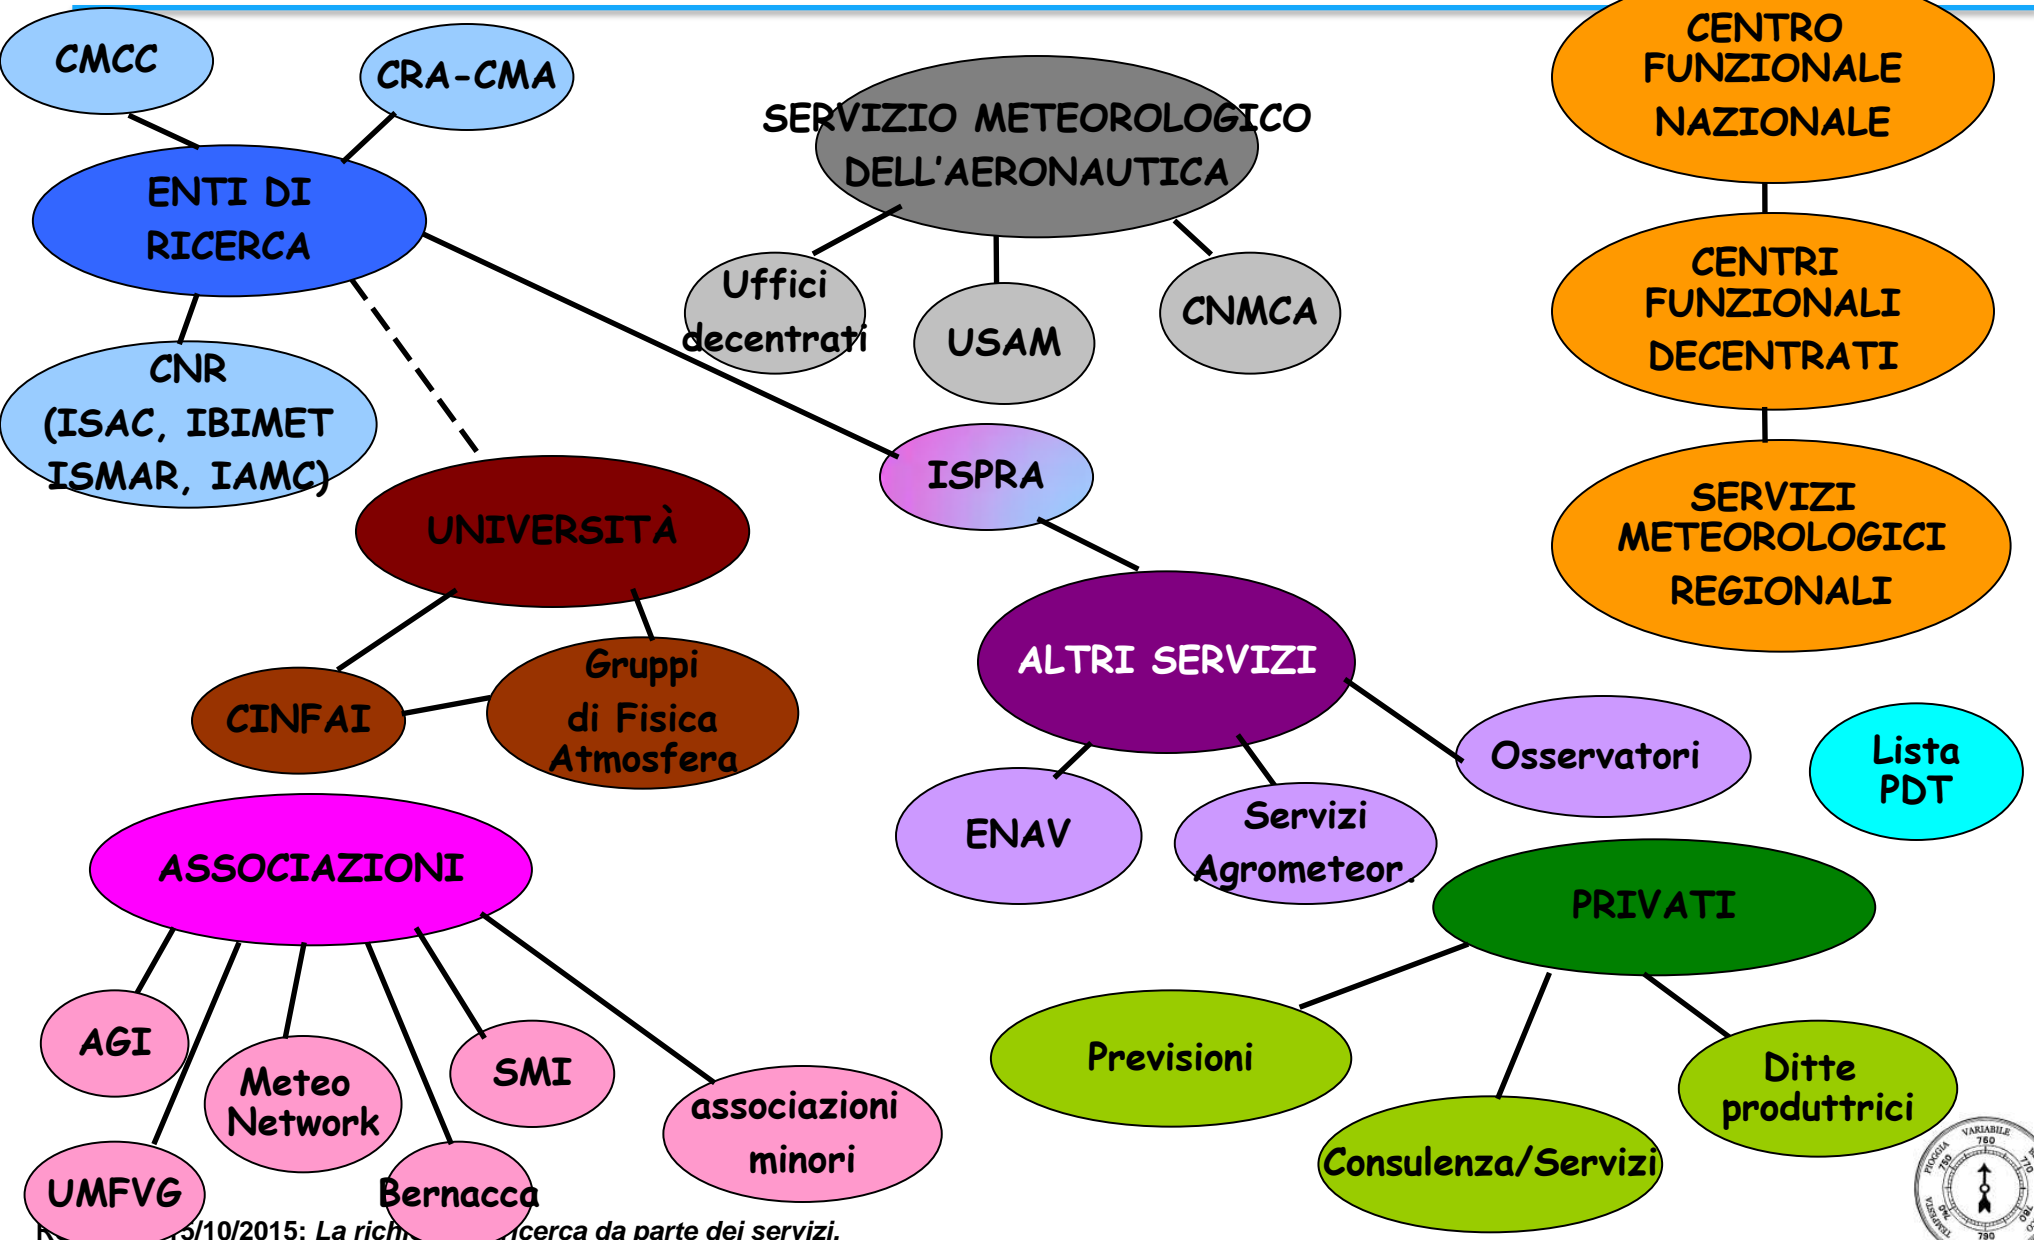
CMCC

CRA-CMA

ENTI DI RICERCA

CNR (ISAC, IBIMET ISMAR, IAMC)

SERVIZIO METEOROLOGICO DELL'AERONAUTICA

Uffici decentrati

USAM

CNMCA

CENTRO FUNZIONALE NAZIONALE

CENTRI FUNZIONALI DECENTRATI

SERVIZI METEOROLOGICI REGIONALI

ISPRA

UNIVERSITÀ

CINFAI

Gruppi di Fisica Atmosfera

ALTRI SERVIZI

Osservatori

Lista PDT

ENAV

Servizi Agrometeor.

PRIVATI

ASSOCIAZIONI

AGI

Meteo Network

SMI

associazioni minori

UMFVG

Bernacca

Previsioni

Consulenza/Servizi

Ditte produttrici

VARIABILE 760 PIOGGIA 750 TEMPESTA 770 780 790

R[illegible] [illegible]5/10/2015: La rich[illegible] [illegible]icerca da parte dei servizi.